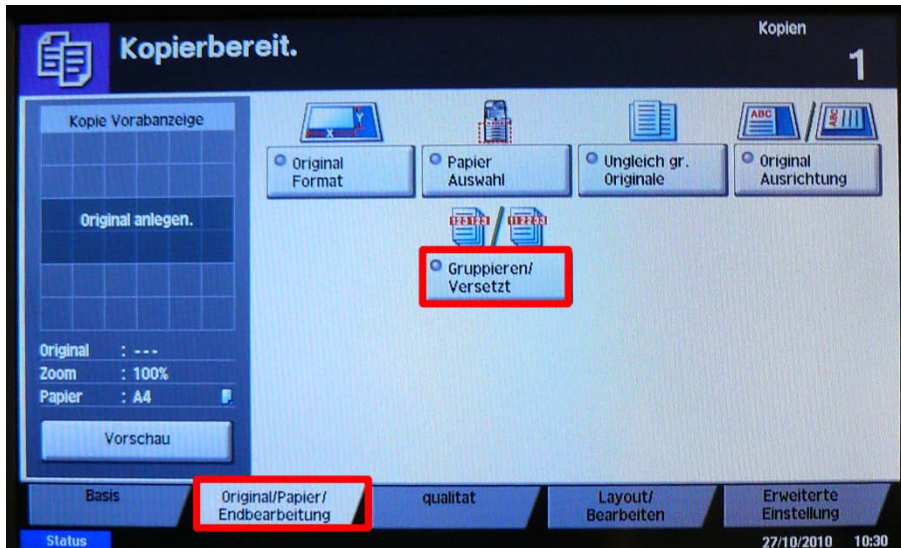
Kopierbereit.

Kopien
1

Kopie Vorabanzeige

Original anlegen.

Original : ---
Zoom : 100%
Papier : A4

Vorschau

Original Format

Papier Auswahl

Ungleich gr. Originale

Original Ausrichtung

Gruppieren/ Versetzt

Basis

Original/Papier/ Endbearbeitung

qualitat

Layout/ Bearbeiten

Erweiterte Einstellung

Status

27/10/2010 10:30